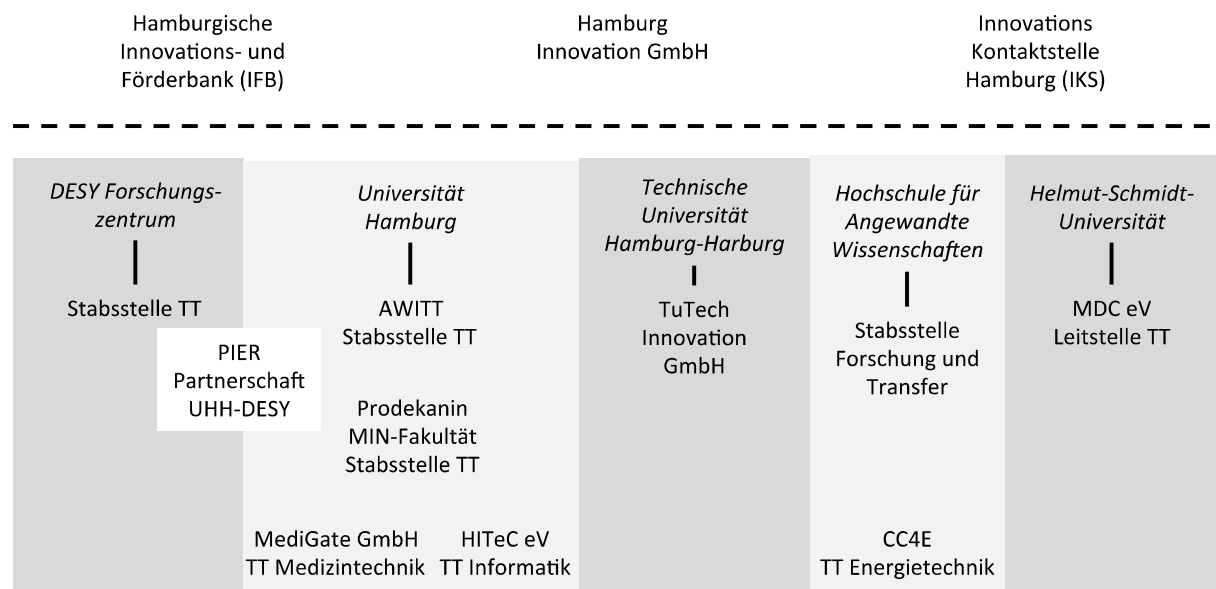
Hamburgische Innovations- und Förderbank (IFB)

Hamburg Innovation GmbH

Innovations Kontaktstelle Hamburg (IKS)

*DESY Forschungszentrum*

Stabsstelle TT

PIER Partnerschaft UHH-DESY

*Universität Hamburg*

AWITT Stabsstelle TT

Prodekanin MIN-Fakultät Stabsstelle TT

MediGate GmbH TT Medizintechnik

HITeC eV TT Informatik

*Technische Universität Hamburg-Harburg*

TuTech Innovation GmbH

*Hochschule für Angewandte Wissenschaften*

Stabsstelle Forschung und Transfer

CC4E TT Energietechnik

*Helmut-Schmidt-Universität*

MDC eV Leitstelle TT